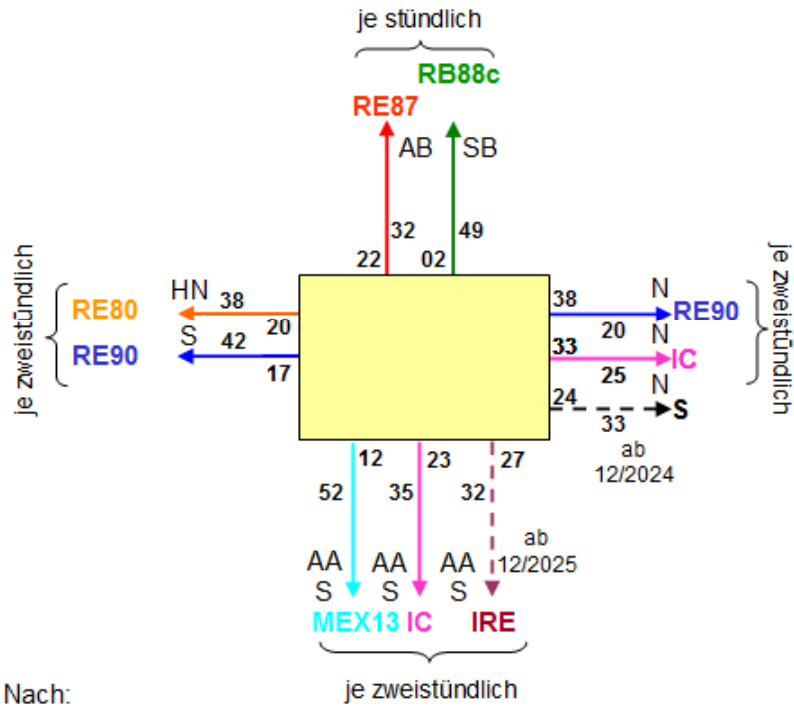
je stündlich

RB88c
RE87
AB
SB
32
49
22
02

je zweistündlich
HN
RE80
38
20
S
RE90
42
17

38
N
RE90
20
N
33
IC
25
N
24
S
33
ab 12/2024
je zweistündlich

12
23
27
52
35
32
ab 12/2025
AA S
AA S
AA S
MEX13 IC IRE
je zweistündlich

Nach: